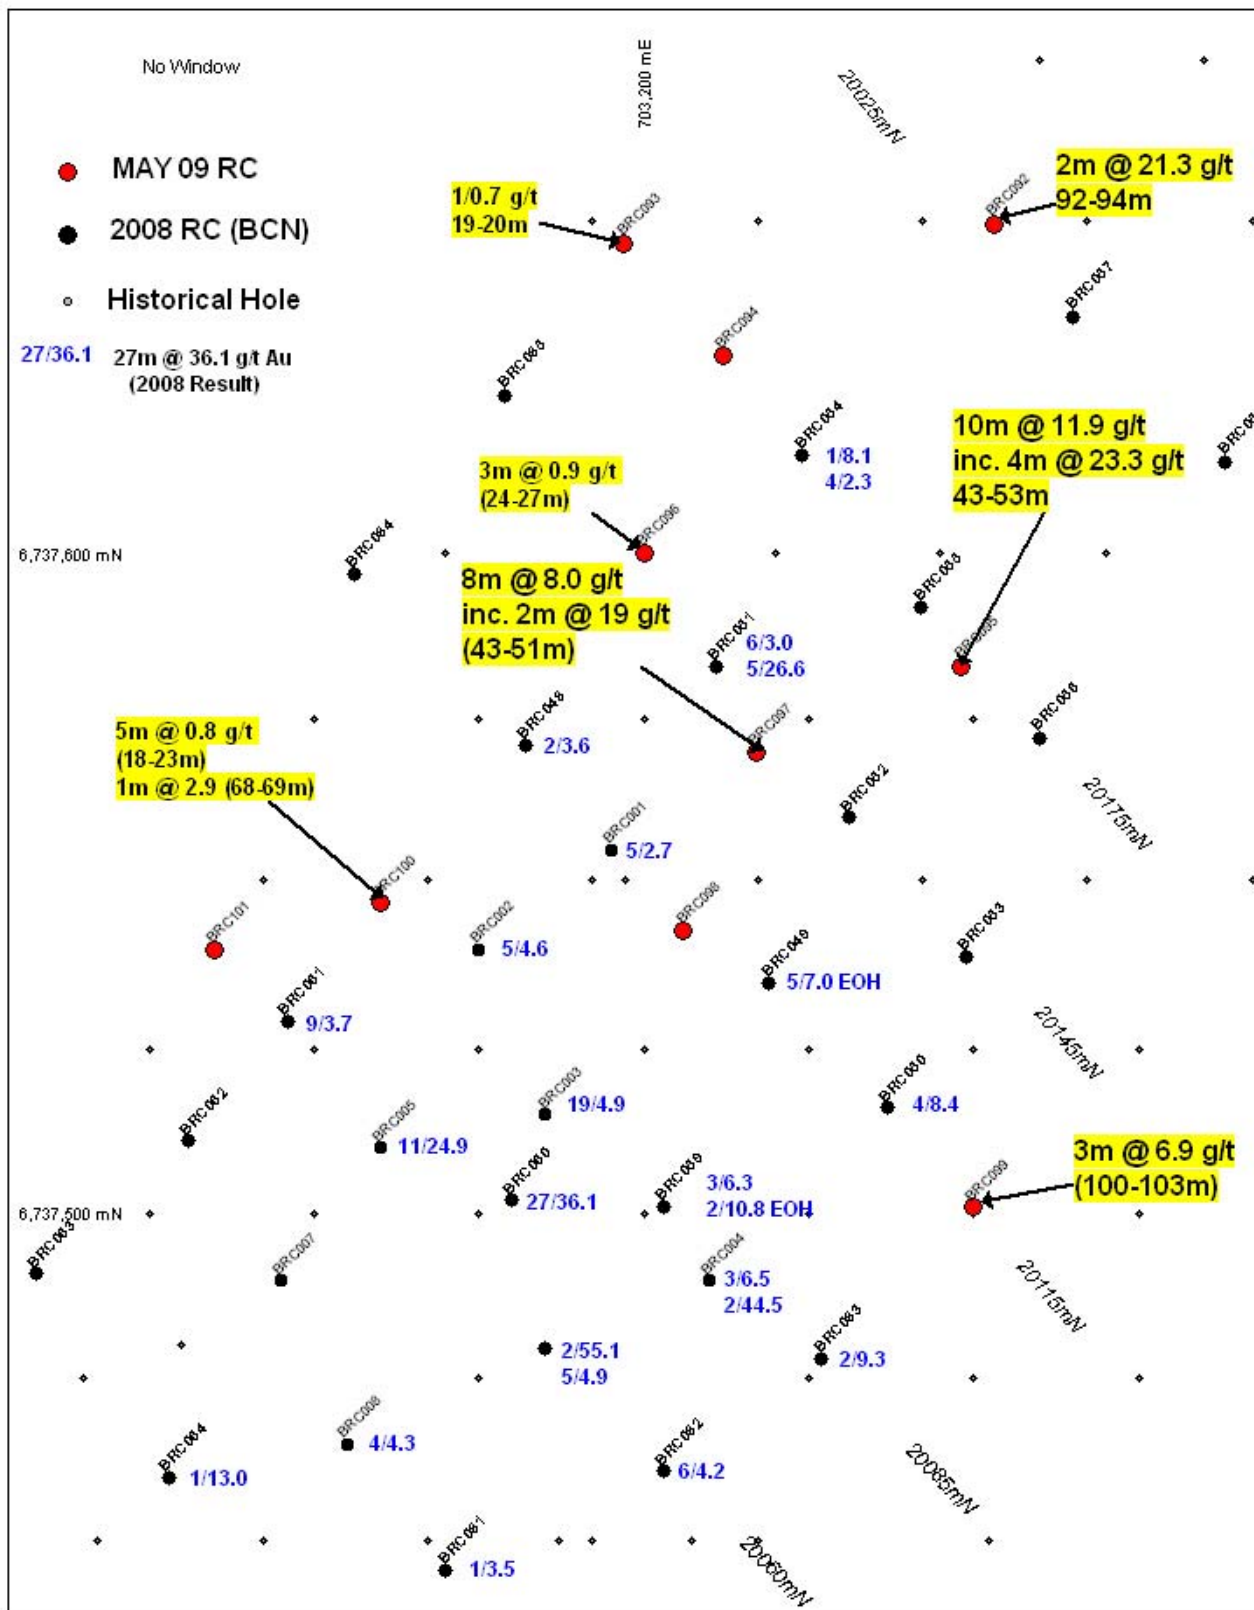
No Window

703,200 mE

20025mN

MAY 09 RC

2008 RC (BCN)

Historical Hole

27/36.1 27m @ 36.1 g/t Au (2008 Result)

1/0.7 g/t
19-20m

BRC093

2m @ 21.3 g/t
92-94m

BRC092

BRC087

BRC094

BRC088

BRC084

1/8.1
4/2.3

10m @ 11.9 g/t
inc. 4m @ 23.3 g/t
43-53m

3m @ 0.9 g/t
(24-27m)

BRC096

6,737,600 mN

BRC084

BRC088

8m @ 8.0 g/t
inc. 2m @ 19 g/t
(43-51m)

BRC081

6/3.0
5/26.6

BRC095

BRC086

5m @ 0.8 g/t
(18-23m)
1m @ 2.9 (68-69m)

BRC048

2/3.6

BRC097

BRC082

20175mN

BRC001

5/2.7

BRC100

BRC101

BRC002

5/4.6

BRC098

BRC049

5/7.0 EOH

BRC083

BRC081

9/3.7

20145mN

BRC082

BRC005

11/24.9

BRC003

19/4.9

BRC080

4/8.4

3m @ 6.9 g/t
(100-103m)

BRC099

BRC060

27/36.1

BRC059

3/6.3
2/10.8 EOH

6,737,500 mN

BRC063

BRC007

BRC004

3/6.5
2/44.5

20115mN

2/55.1
5/4.9

BRC063

2/9.3

BRC008

4/4.3

BRC064

1/13.0

BRC062

6/4.2

20085mN

BRC061

1/3.5

20060mN